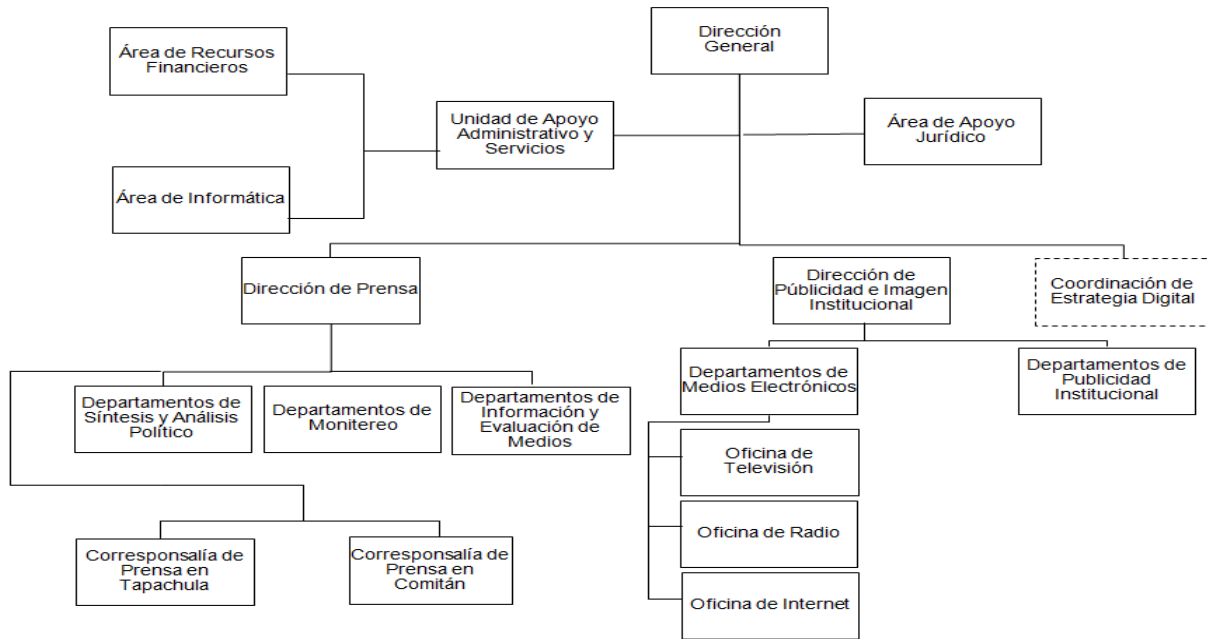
Dirección General

Área de Recursos Financieros

Unidad de Apoyo Administrativo y Servicios

Área de Apoyo Jurídico

Área de Informática

Dirección de Prensa

Dirección de Públicidad e Imagen Institucional

Coordinación de Estrategia Digital

Departamentos de Síntesis y Análisis Político

Departamentos de Monitereo

Departamentos de Información y Evaluación de Medios

Departamentos de Medios Electrónicos

Departamentos de Publicidad Institucional

Oficina de Televisión

Oficina de Radio

Oficina de Internet

Corresponsalía de Prensa en Tapachula

Corresponsalía de Prensa en Comitán